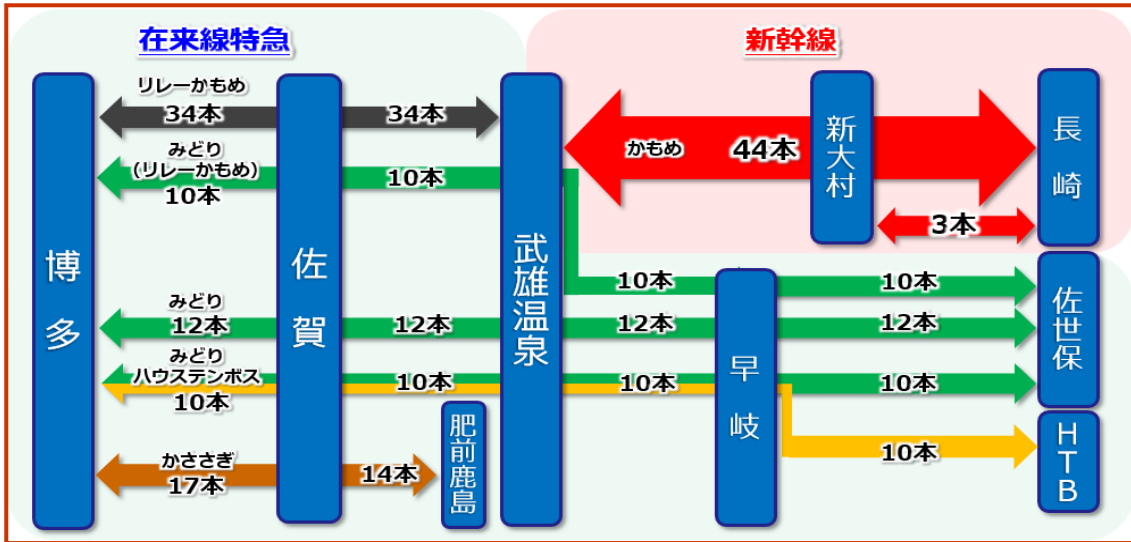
在来線特急

新幹線

博多

佐賀

武雄温泉

新大村

長崎

リレーかもめ
34本

34本

かもめ

44本

3本

みどり
（リレーかもめ）
10本

10本

10本

10本

早岐

佐世保

みどり
12本

12本

12本

12本

みどり
ハウステンボス
10本

10本

10本

10本

10本

HTB

肥前鹿島

かささぎ
17本

14本